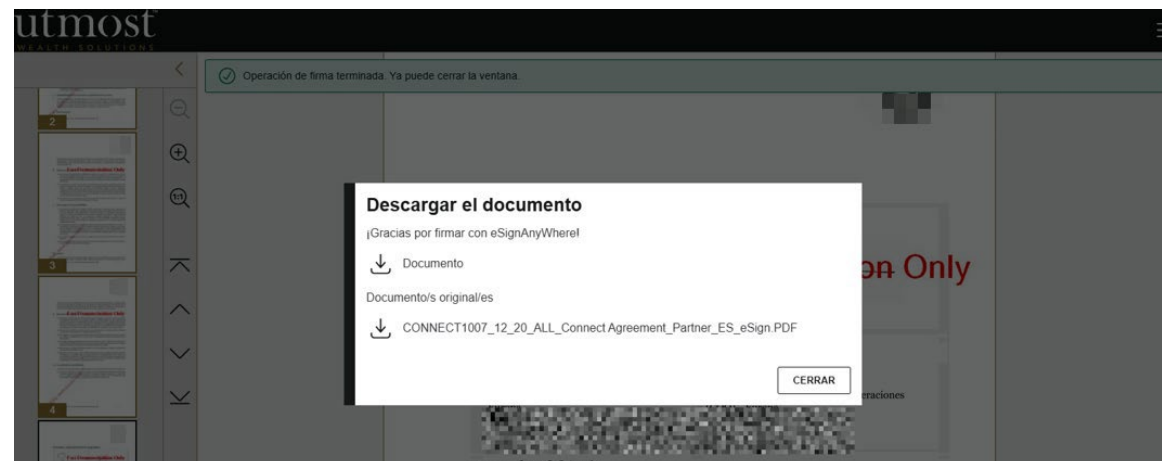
utmost
WEALTH SOLUTIONS

Operación de firma terminada. Ya puede cerrar la ventana.

2

3

4

Descargar el documento

¡Gracias por firmar con eSignAnyWhere!

Documento

Documento/s original/es

CONNECT1007_12_20_ALL_Connect Agreement_Partner_ES_eSign.PDF

CERRAR

on Only

eraciones